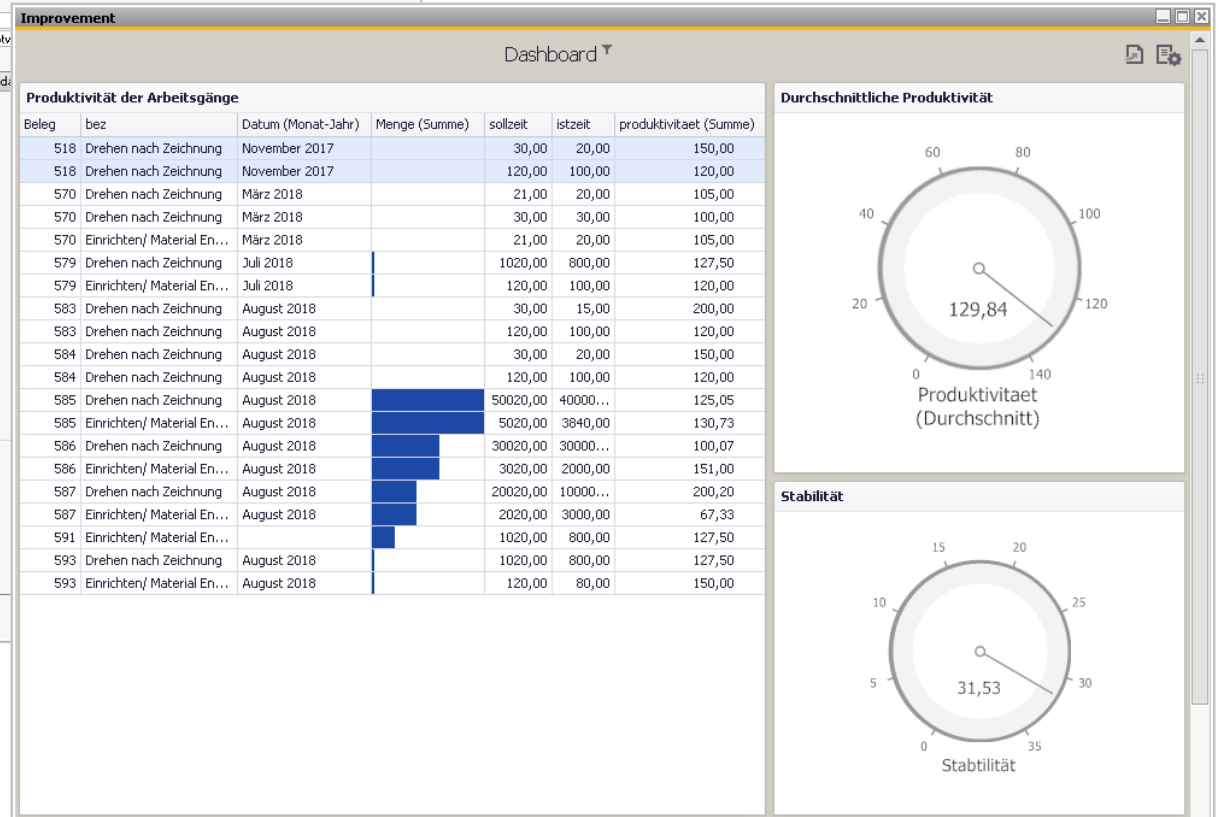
Improvement

Dashboard

Produktivität der Arbeitsgänge

| Beleg | bez | Datum (Monat-Jahr) | Menge (Summe) | sollzeit | istzeit | produktivitaet (Summe) |
|---|---|---|---|---|---|---|
| 518 | Drehen nach Zeichnung | November 2017 | | 30,00 | 20,00 | 150,00 |
| 518 | Drehen nach Zeichnung | November 2017 | | 120,00 | 100,00 | 120,00 |
| 570 | Drehen nach Zeichnung | März 2018 | | 21,00 | 20,00 | 105,00 |
| 570 | Drehen nach Zeichnung | März 2018 | | 30,00 | 30,00 | 100,00 |
| 570 | Einrichten/ Material En... | März 2018 | | 21,00 | 20,00 | 105,00 |
| 579 | Drehen nach Zeichnung | Juli 2018 | | 1020,00 | 800,00 | 127,50 |
| 579 | Einrichten/ Material En... | Juli 2018 | | 120,00 | 100,00 | 120,00 |
| 583 | Drehen nach Zeichnung | August 2018 | | 30,00 | 15,00 | 200,00 |
| 583 | Drehen nach Zeichnung | August 2018 | | 120,00 | 100,00 | 120,00 |
| 584 | Drehen nach Zeichnung | August 2018 | | 30,00 | 20,00 | 150,00 |
| 584 | Drehen nach Zeichnung | August 2018 | | 120,00 | 100,00 | 120,00 |
| 585 | Drehen nach Zeichnung | August 2018 | | 50020,00 | 40000... | 125,05 |
| 585 | Einrichten/ Material En... | August 2018 | | 5020,00 | 3840,00 | 130,73 |
| 586 | Drehen nach Zeichnung | August 2018 | | 30020,00 | 30000... | 100,07 |
| 586 | Einrichten/ Material En... | August 2018 | | 3020,00 | 2000,00 | 151,00 |
| 587 | Drehen nach Zeichnung | August 2018 | | 20020,00 | 10000... | 200,20 |
| 587 | Einrichten/ Material En... | August 2018 | | 2020,00 | 3000,00 | 67,33 |
| 591 | Einrichten/ Material En... | | | 1020,00 | 800,00 | 127,50 |
| 593 | Drehen nach Zeichnung | August 2018 | | 1020,00 | 800,00 | 127,50 |
| 593 | Einrichten/ Material En... | August 2018 | | 120,00 | 80,00 | 150,00 |

Durchschnittliche Produktivität

60 80 40 100 20 120 0 140
129,84
Produktivitaet (Durchschnitt)

Stabilität

15 20 10 25 5 30 0 35
31,53
Stabtilität